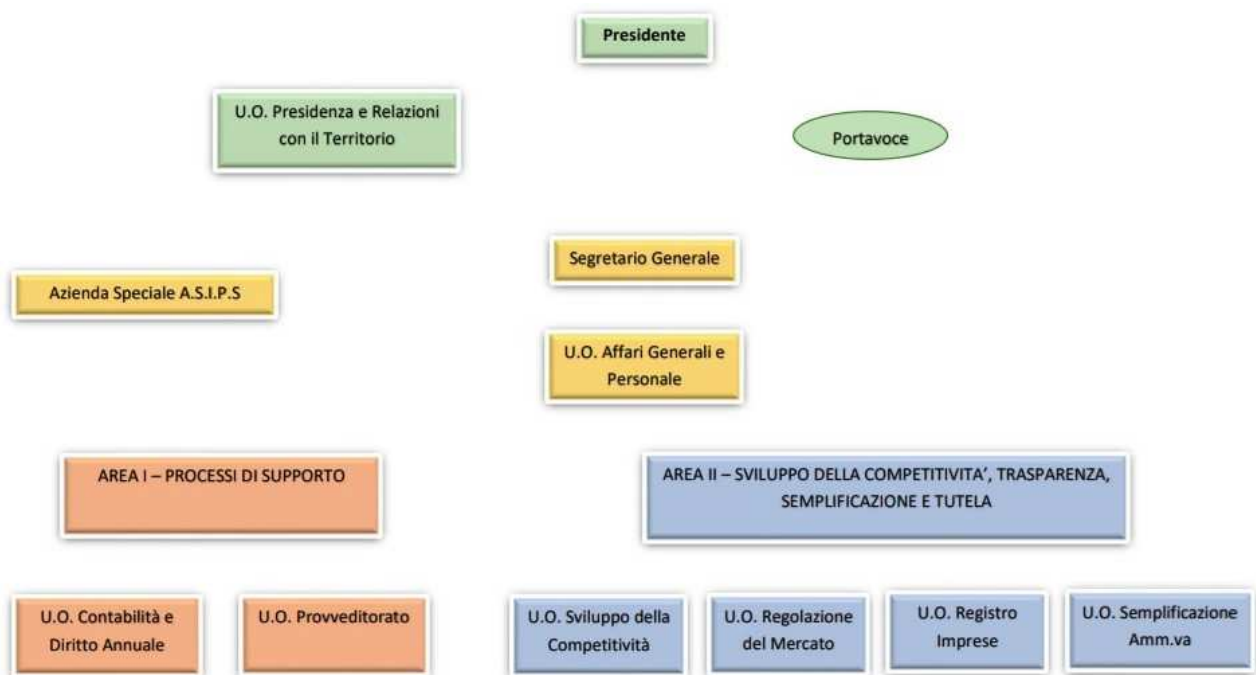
Presidente

U.O. Presidenza e Relazioni con il Territorio

Portavoce

Segretario Generale

Azienda Speciale A.S.I.P.S

U.O. Affari Generali e Personale

AREA I – PROCESSI DI SUPPORTO

AREA II – SVILUPPO DELLA COMPETITIVITA', TRASPARENZA, SEMPLIFICAZIONE E TUTELA

U.O. Contabilità e Diritto Annuale

U.O. Provveditorato

U.O. Sviluppo della Competitività

U.O. Regolazione del Mercato

U.O. Registro Imprese

U.O. Semplificazione Amm.va